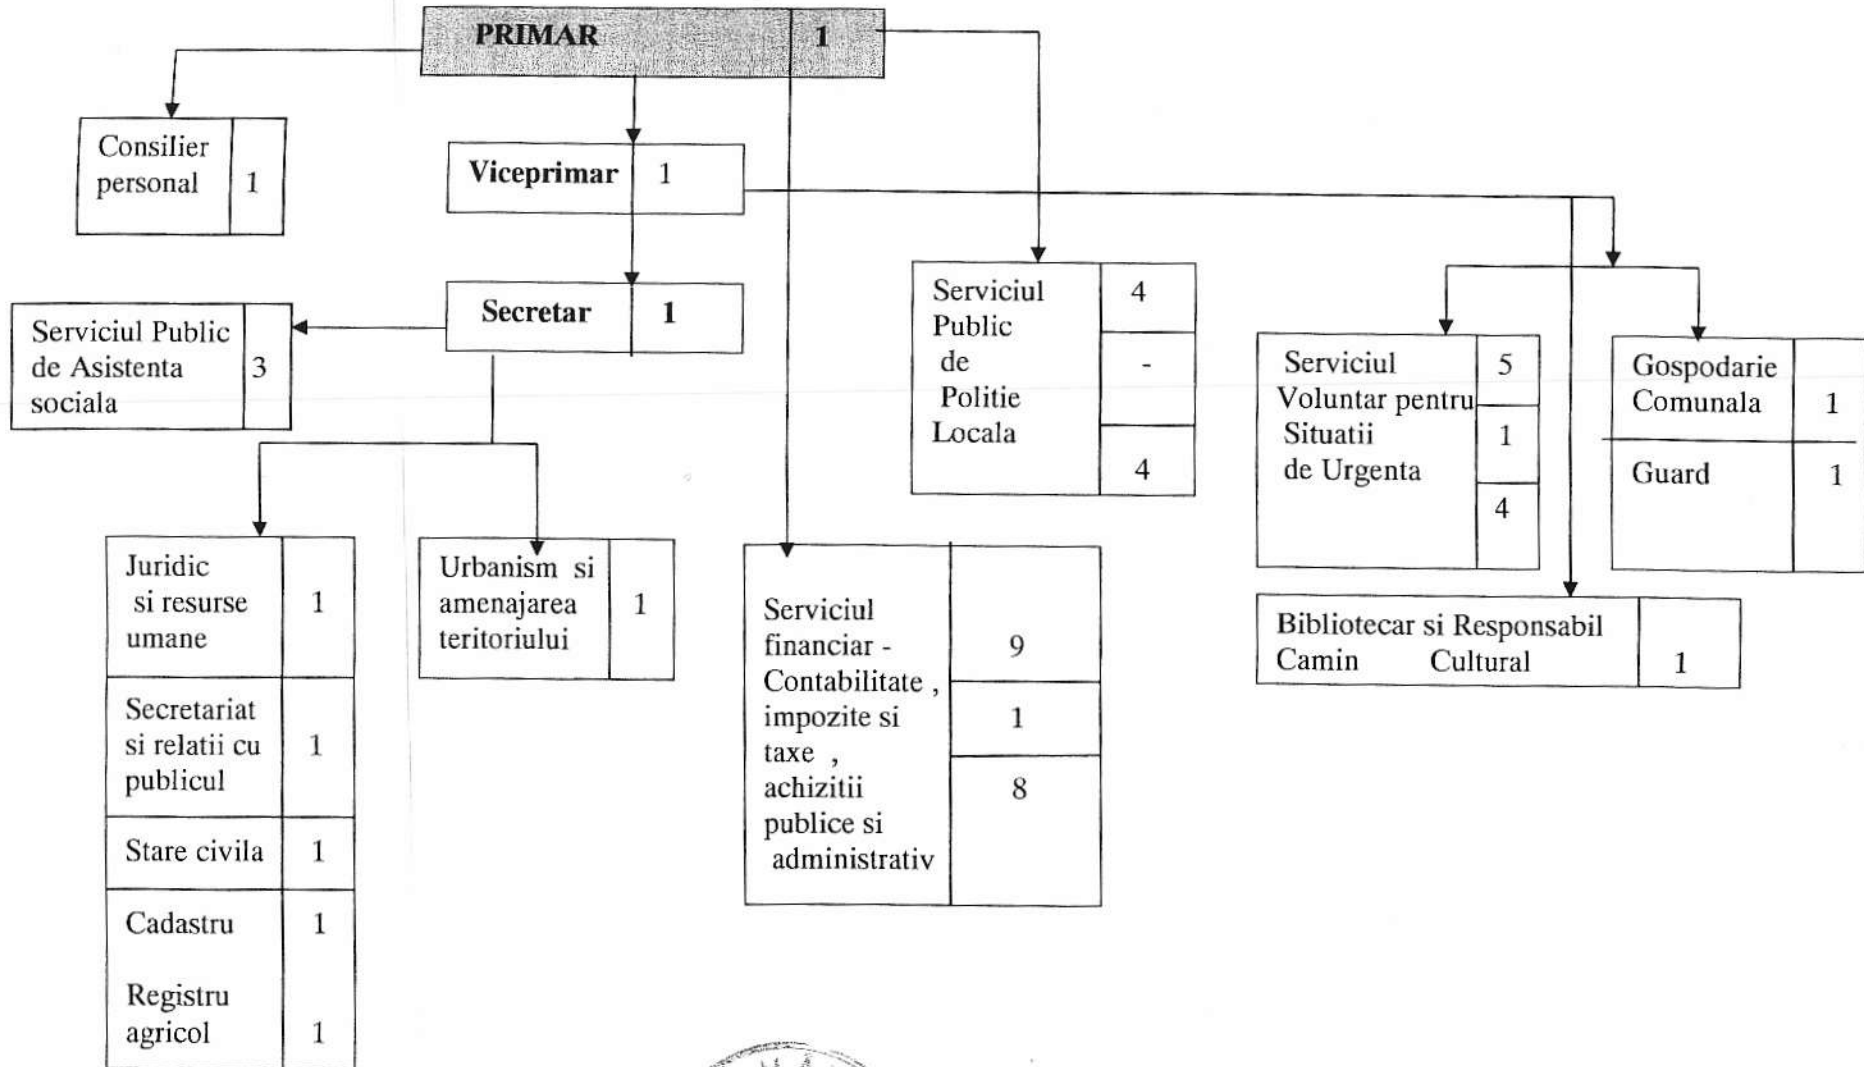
PRIMAR 1

Consilier personal 1

Viceprimar 1

Secretar 1

Serviciul Public de Asistenta sociala 3

Serviciul Public de Politie Locala

| 4 |
|---|
| - |
| 4 |

Serviciul Voluntar pentru Situatii de Urgenta

| 5 |
|---|
| 1 |
| 4 |

| Gospodarie Comunala | 1 |
|---|---|
| Guard | 1 |

| Juridic si resurse umane | 1 |
|---|---|
| Secretariat si relatii cu publicul | 1 |
| Stare civila | 1 |
| Cadastru | 1 |
| Registru agricol | 1 |

Urbanism si amenajarea teritoriului 1

Serviciul financiar - Contabilitate , impozite si taxe , achizitii publice si administrativ

| 9 |
|---|
| 1 |
| 8 |

Bibliotecar si Responsabil Camin Cultural 1